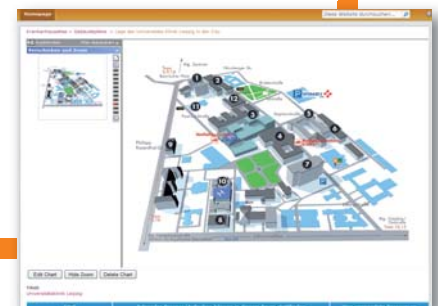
Homepage

Diese Website durchsuchen...

Krankenhausplan > Gebäudeplan > Lage des Universitätsklinikum Leipzig in der City

Verschieben und Zoom

Edit Chart

Hide Zoom

Delete Chart

Inhalt
Universitätsklinikum Leipzig

1
2
3
4
5
6
7
8
9
10
11
12